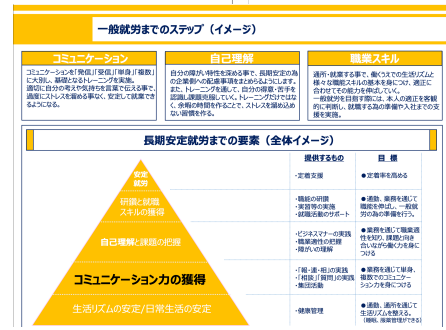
一般就労までのステップ（イメージ）

コミュニケーション

コミュニケーションを「発信」「受信」「単身」「複数」に大別し、基礎となるトレーニングを実施。適切に自分の考えや気持ちを言葉で伝える事で、過度にストレスを溜める事なく、安定して就業できるようになる。

自己理解

自分の障がい特性を深める事で、長期安定の為の企業側への配慮事項をまとめられるようにします。また、トレーニングを通して、自分の得意・苦手を認識し課題を克服していく。トレーニングだけではなく、余暇の時間を作ることで、ストレスを溜め込めない習慣を作る。

職業スキル

通所・就業する事で、働くうえでの生活リズムと様々な職業スキルの基本を身につけ、適正に合わせてその能力を伸ばしていく。一般就労を目指す際には、本人の適正を客観的に判断し、就職する為の準備や入社までの支援を実施。

長期安定就労までの要素（全体イメージ）

| | 提供するもの | 目　標 |
|---|---|---|
| 安定就労 | ・定着支援 | ●定着率を高める |
| 研修と就職スキルの獲得 | ・職能の研鑽<br>・実習等の実施<br>・就職活動のサポート | ●通勤、業務を通して職能を伸ばし、一般就労の為の準備を行う。 |
| 自己理解と課題の把握 | ・ビジネスマナーの実践<br>・職業適性の把握<br>・障がいの理解 | ●業務を通して職業適性を知り、課題が向き合いながら働く力を身につける |
| コミュニケーション力の獲得 | ・「報・連・相」の実践<br>・「相談」「質問」の実践<br>・集団活動 | ●業務を通して単身、複数でのコミュニケーションを身につける |
| 生活リズムの安定／日常生活の安定 | ・就業習慣 | ●通勤、通所を通して生活リズムを整える。（睡眠、服薬管理等できる） |